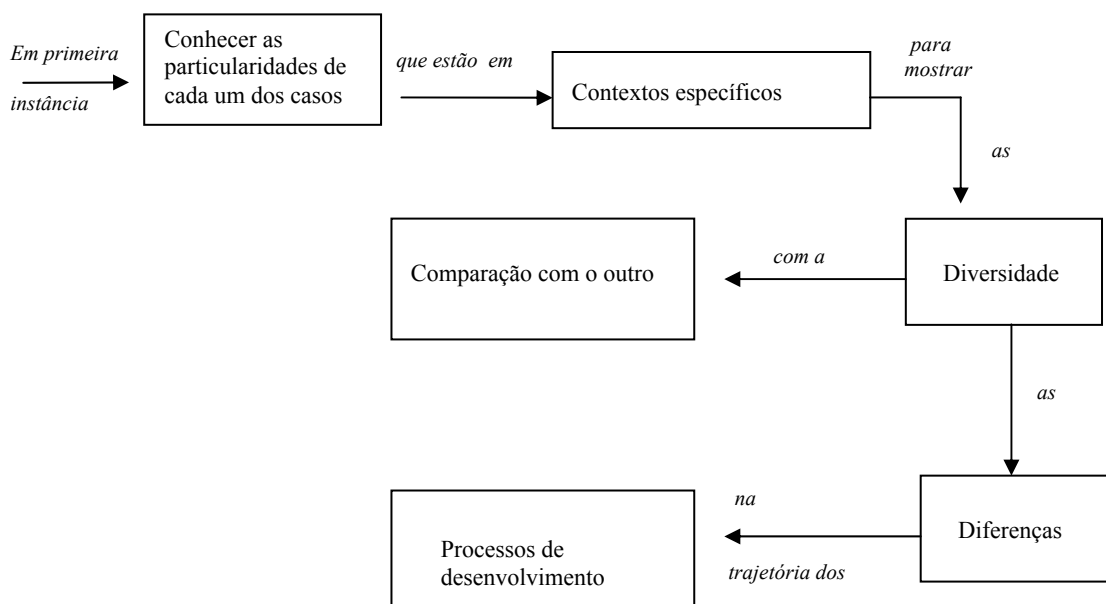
Em primeira instância

Conhecer as particularidades de cada um dos casos

que estão em

Contextos específicos

para mostrar

as

Diversidade

com a

Comparação com o outro

as

Diferenças

na

trajetória dos

Processos de desenvolvimento